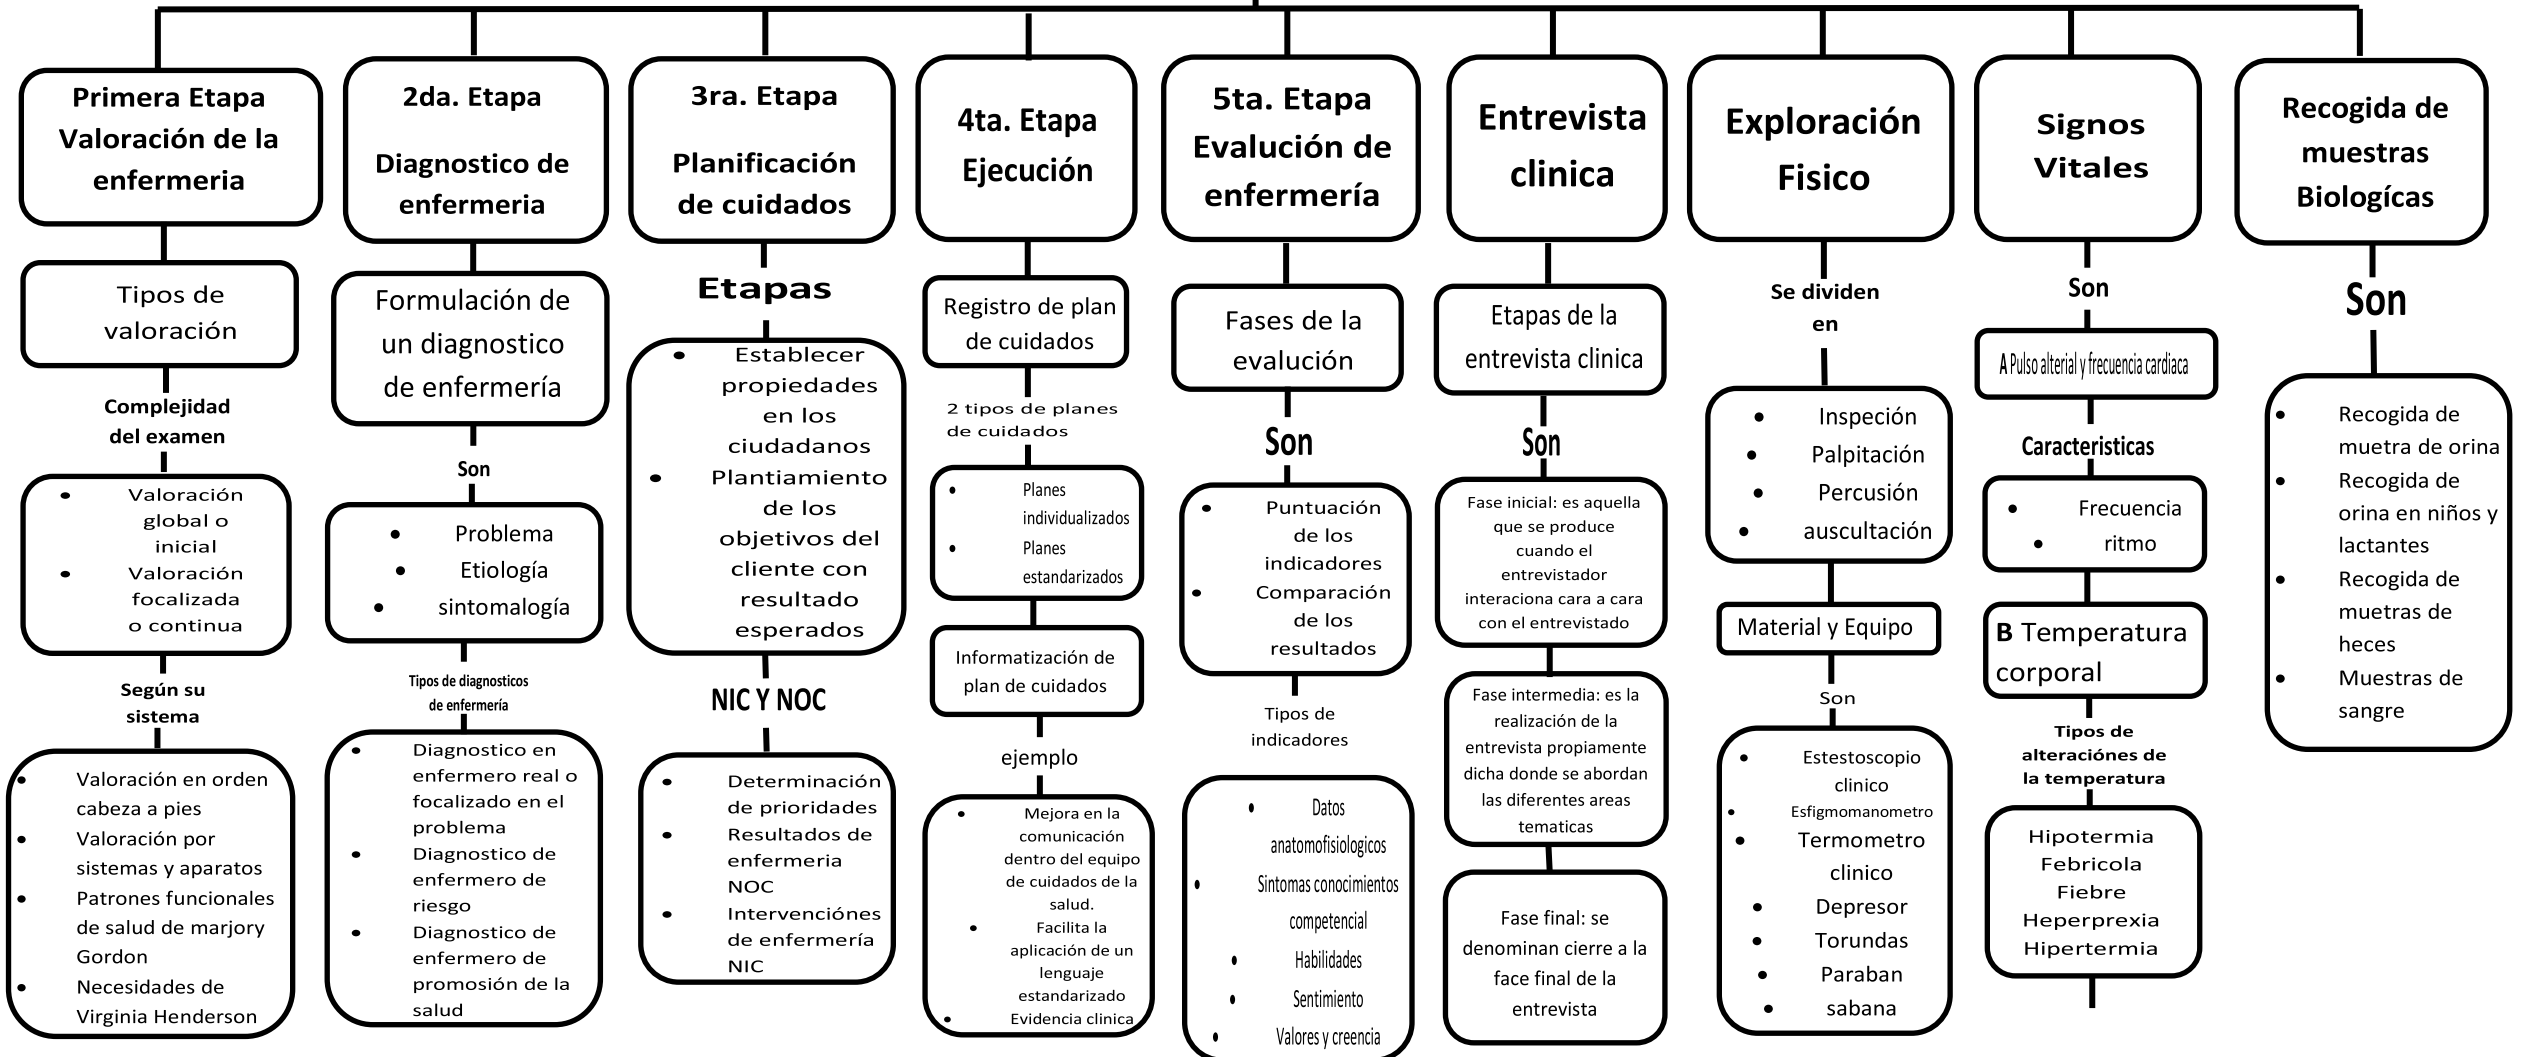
Primera Etapa Valoración de la enfermeria

Tipos de valoración

Complejidad del examen

• Valoración global o inicial
• Valoración focalizada o continua

Según su sistema

• Valoración en orden cabeza a pies
• Valoración por sistemas y aparatos
• Patrones funcionales de salud de marjory Gordon
• Necesidades de Virginia Henderson

2da. Etapa Diagnostico de enfermeria

Formulación de un diagnostico de enfermería

Son

• Problema
• Etiología
• sintomalogía

Tipos de diagnosticos de enfermería

• Diagnostico en enfermero real o focalizado en el problema
• Diagnostico de enfermero de riesgo
• Diagnostico de enfermero de promoción de la salud

3ra. Etapa Planificación de cuidados

Etapas

• Establecer propiedades en los ciudadanos
• Plantiamiento de los objetivos del cliente con resultado esperados

NIC Y NOC

• Determinación de prioridades
• Resultados de enfermeria NOC
• Intervenciónes de enfermería NIC

4ta. Etapa Ejecución

Registro de plan de cuidados

2 tipos de planes de cuidados

• Planes individualizados
• Planes estandarizados

Informatización de plan de cuidados

ejemplo

• Mejora en la comunicación dentro del equipo de cuidados de la salud.
• Facilita la aplicación de un lenguaje estandarizado
• Evidencia clinica

5ta. Etapa Evalución de enfermería

Fases de la evalución

Son

• Puntuación de los indicadores
• Comparación de los resultados

Tipos de indicadores

• Datos anatomofisiologicos
• Sintomas conocimientos competencial
• Habilidades
• Sentimiento
• Valores y creencia

Entrevista clinica

Etapas de la entrevista clinica

Son

Fase inicial: es aquella que se produce cuando el entrevistador interaciona cara a cara con el entrevistado

Fase intermedia: es la realización de la entrevista propiamente dicha donde se abordan las diferentes areas tematicas

Fase final: se denominan cierre a la face final de la entrevista

Exploración Fisico

Se dividen en

• Inspeción
• Palpitación
• Percusión
• auscultación

Material y Equipo

Son

• Estestoscopio clinico
• Esfigmomanometro
• Termometro clinico
• Depresor
• Torundas
• Paraban
• sabana

Signos Vitales

Son

A Pulso alterial y frecuencia cardiaca

Caracteristicas

• Frecuencia
• ritmo

B Temperatura corporal

Tipos de alteraciónes de la temperatura

Hipotermia
Febricola
Fiebre
Heperprexia
Hipertermia

Recogida de muestras Biologícas

Son

• Recogida de muetra de orina
• Recogida de orina en niños y lactantes
• Recogida de muetras de heces
• Muestras de sangre